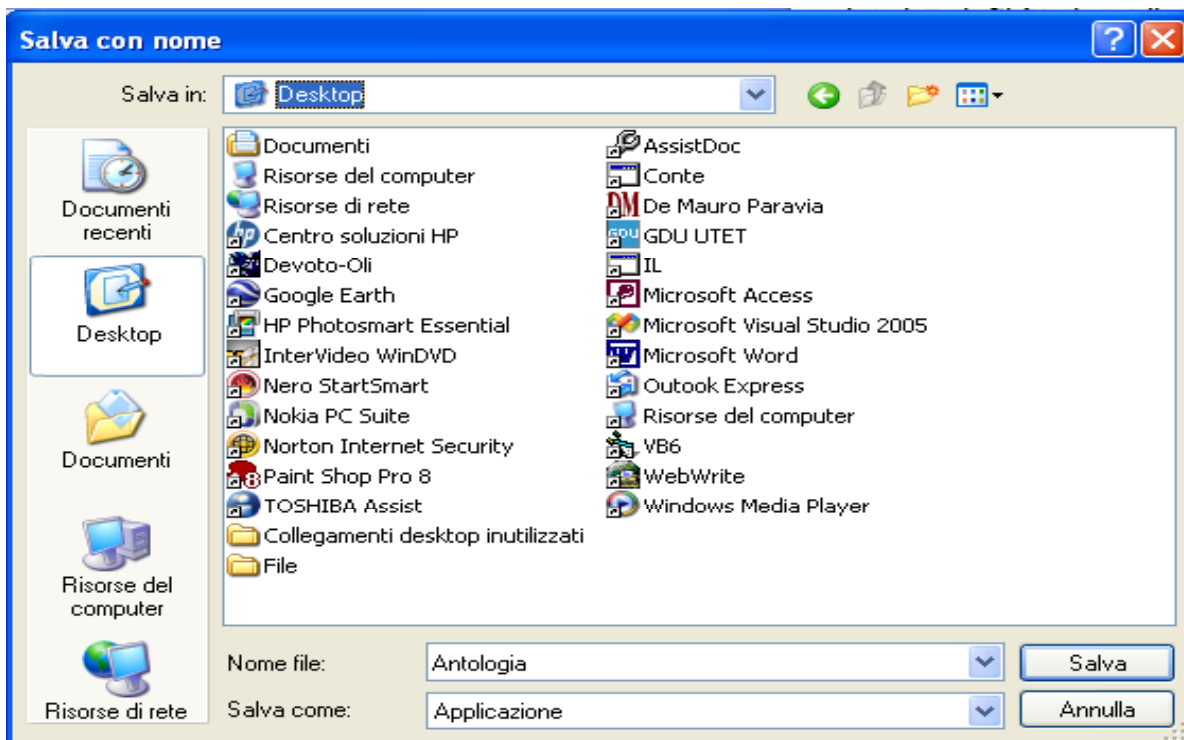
Salva con nome

Salva in: Desktop

Documenti recenti

Desktop

Documenti

Risorse del computer

Risorse di rete

Documenti
Risorse del computer
Risorse di rete
Centro soluzioni HP
Devoto-Oli
Google Earth
HP Photosmart Essential
InterVideo WinDVD
Nero StartSmart
Nokia PC Suite
Norton Internet Security
Paint Shop Pro 8
TOSHIBA Assist
Collegamenti desktop inutilizzati
File

AssistDoc
Conte
De Mauro Paravia
GDU UTET
IL
Microsoft Access
Microsoft Visual Studio 2005
Microsoft Word
Outook Express
Risorse del computer
VB6
WebWrite
Windows Media Player

Nome file: Antologia
Salva come: Applicazione

Salva
Annulla